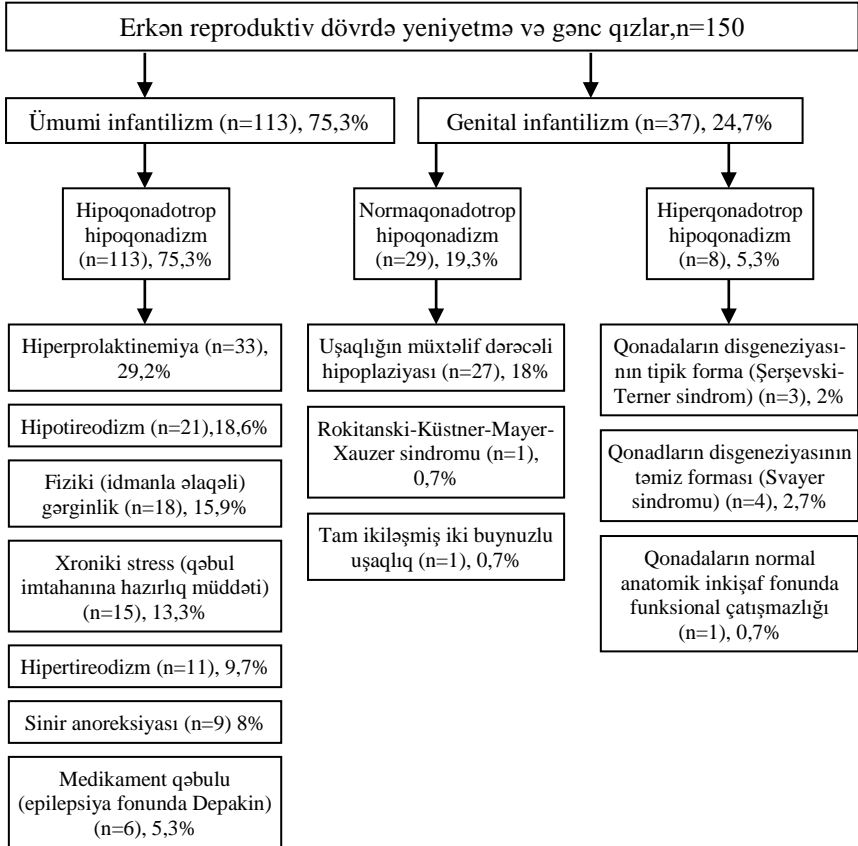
Erkən reproduktiv dövrdə yeniyetmə və gənc qızlar,n=150

Ümumi infantilizm (n=113), 75,3%

Genital infantilizm (n=37), 24,7%

Hipoqonadotrop hipoqonadizm (n=113), 75,3%

Normaqonadotrop hipoqonadizm (n=29), 19,3%

Hiperqonadotrop hipoqonadizm (n=8), 5,3%

Hiperprolaktinemiya (n=33), 29,2%

Hipotireodizm (n=21),18,6%

Fiziki (idmanla əlaqəli) gərginlik (n=18), 15,9%

Xroniki stress (qəbul imtahanına hazırlıq müddəti) (n=15), 13,3%

Hipertireodizm (n=11), 9,7%

Sinir anoreksiyası (n=9) 8%

Medikament qəbulu (epilepsiya fonunda Depakin) (n=6), 5,3%

Uşaqlığın müxtəlif dərəcəli hipoplaziyası (n=27), 18%

Rokitanski-Küstner-Mayer-Xauzer sindromu (n=1), 0,7%

Tam ikiləşmiş iki buynuzlu uşaqlıq (n=1), 0,7%

Qonadaların disgeneziyasının tipik forma (Şerşevski-Terner sindrom) (n=3), 2%

Qonadların disgeneziyasının təmiz forması (Svayer sindromu) (n=4), 2,7%

Qonadaların normal anatomik inkişaf fonunda funksional çatışmazlığı (n=1), 0,7%